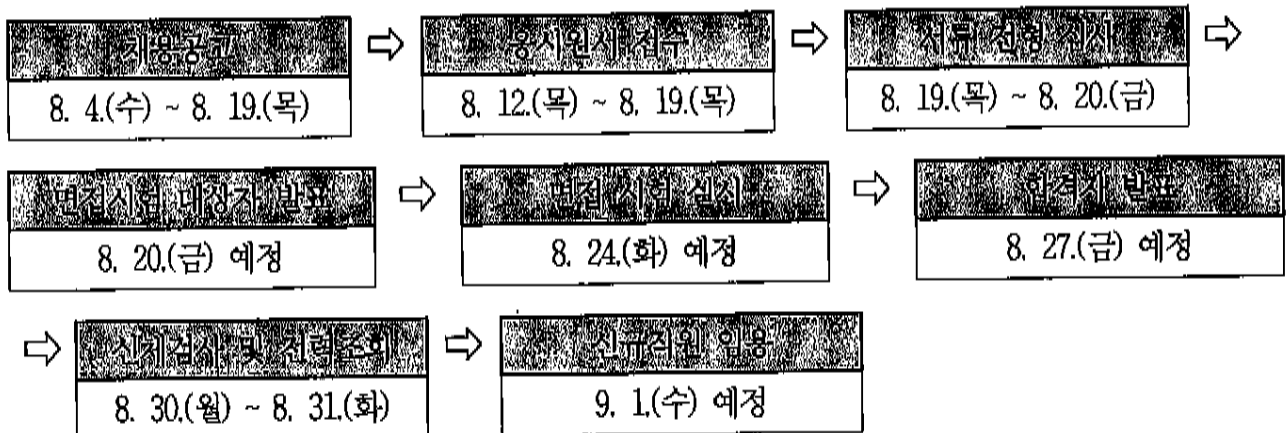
채용공고

8. 4.(수) ~ 8. 19.(목)

⇨

응시원서 접수

8. 12.(목) ~ 8. 19.(목)

⇨

서류 전형 실시

8. 19.(목) ~ 8. 20.(금)

⇨

면접시험 대상자 발표

8. 20.(금) 예정

⇨

면접 시험 실시

8. 24.(화) 예정

⇨

합격자 발표

8. 27.(금) 예정

⇨

신체검사 및 신원조회

8. 30.(월) ~ 8. 31.(화)

⇨

신규직원 임용

9. 1.(수) 예정